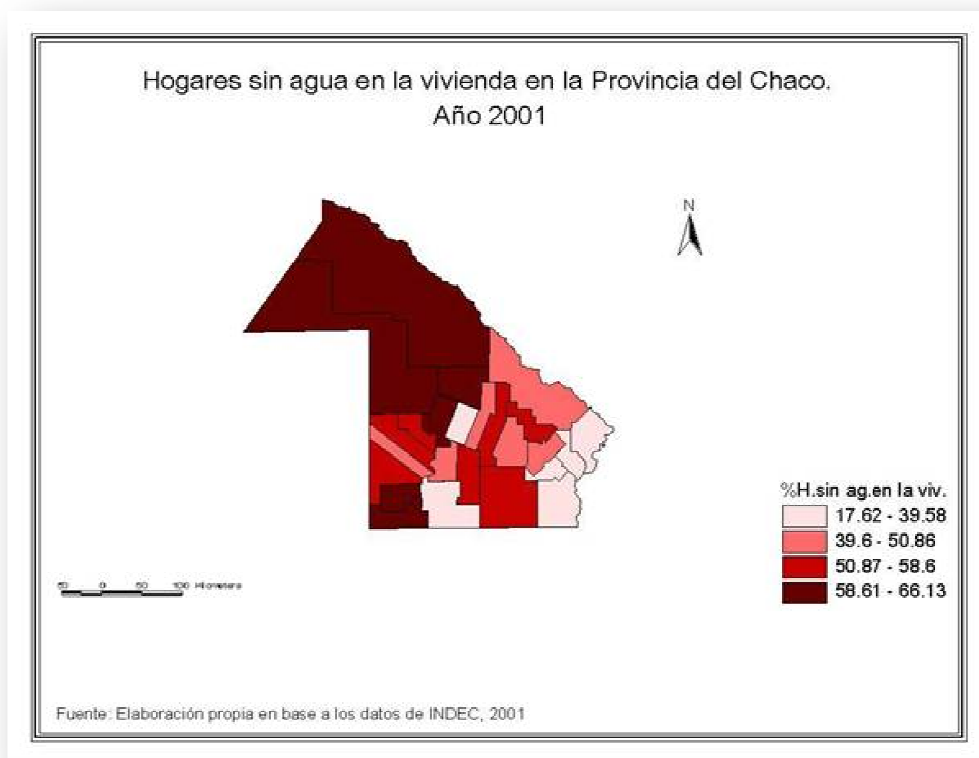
Hogares sin agua en la vivienda en la Provincia del Chaco.
Año 2001

N

%H.sin ag.en la viv.
17.62 - 39.58
39.6 - 50.86
50.87 - 58.6
58.61 - 66.13

50 0 50 100 Kilometers

Fuente: Elaboración propia en base a los datos de INDEC, 2001